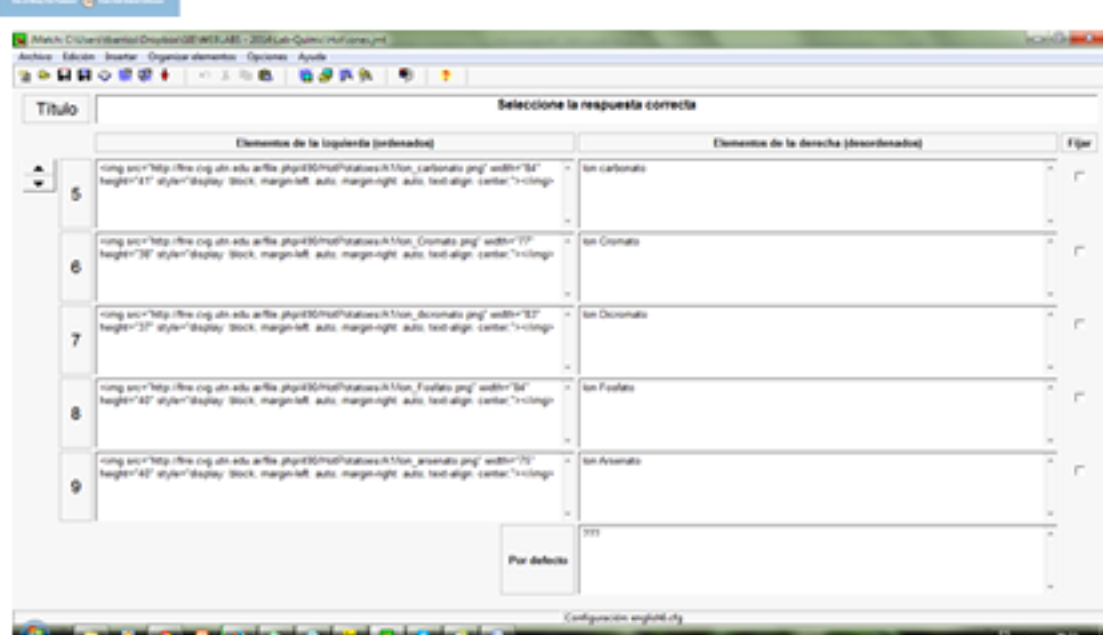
JMatch: C:\Users\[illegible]\Dropbox\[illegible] - 2014\Lab-Quimi\HotIones.jmt

Archivo Edición Insertar Organizar elementos Opciones Ayuda

Título

Seleccione la respuesta correcta

Elementos de la izquierda (ordenados)

Elementos de la derecha (desordenados)

Fijar

5
<img src="http://frre.cvg.utn.edu.ar/file.php/490/HotPotatoes/A1/ion_carbonato.png" width="84" height="41" style="display: block; margin-left: auto; margin-right: auto; text-align: center;"></img>
Ion carbonato

6
<img src="http://frre.cvg.utn.edu.ar/file.php/490/HotPotatoes/A1/ion_Cromato.png" width="77" height="38" style="display: block; margin-left: auto; margin-right: auto; text-align: center;"></img>
Ion Cromato

7
<img src="http://frre.cvg.utn.edu.ar/file.php/490/HotPotatoes/A1/ion_dicromato.png" width="83" height="37" style="display: block; margin-left: auto; margin-right: auto; text-align: center;"></img>
Ion Dicromato

8
<img src="http://frre.cvg.utn.edu.ar/file.php/490/HotPotatoes/A1/ion_Fosfato.png" width="84" height="40" style="display: block; margin-left: auto; margin-right: auto; text-align: center;"></img>
Ion Fosfato

9
<img src="http://frre.cvg.utn.edu.ar/file.php/490/HotPotatoes/A1/ion_arsenato.png" width="79" height="40" style="display: block; margin-left: auto; margin-right: auto; text-align: center;"></img>
Ion Arsenato

Por defecto
???

Configuración: english6.cfg